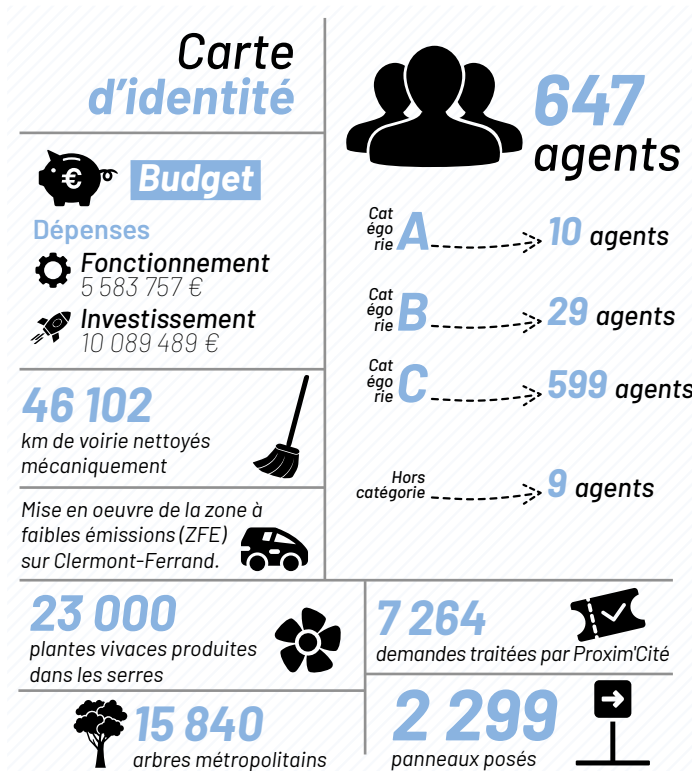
Carte d'identité

Budget

Dépenses

Fonctionnement
5 583 757 €

Investissement
10 089 489 €

46 102
km de voirie nettoyés mécaniquement

Mise en oeuvre de la zone à faibles émissions (ZFE) sur Clermont-Ferrand.

647 agents

Catégorie A 10 agents

Catégorie B 29 agents

Catégorie C 599 agents

Hors catégorie 9 agents

23 000
plantes vivaces produites dans les serres

7 264
demandes traitées par Proxim'Cité

15 840
arbres métropolitains

2 299
panneaux posés